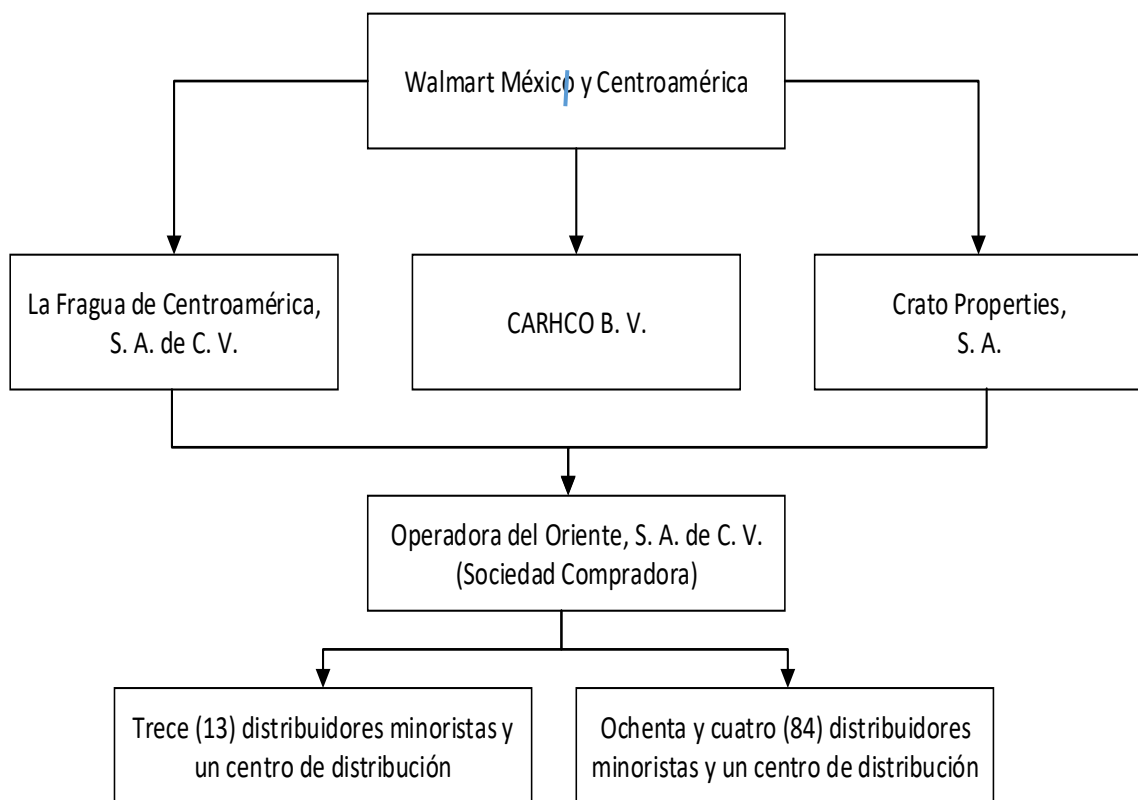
Walmart México y Centroamérica

La Fragua de Centroamérica, S. A. de C. V.

CARHCO B. V.

Crato Properties, S. A.

Operadora del Oriente, S. A. de C. V. (Sociedad Compradora)

Trece (13) distribuidores minoristas y un centro de distribución

Ochenta y cuatro (84) distribuidores minoristas y un centro de distribución